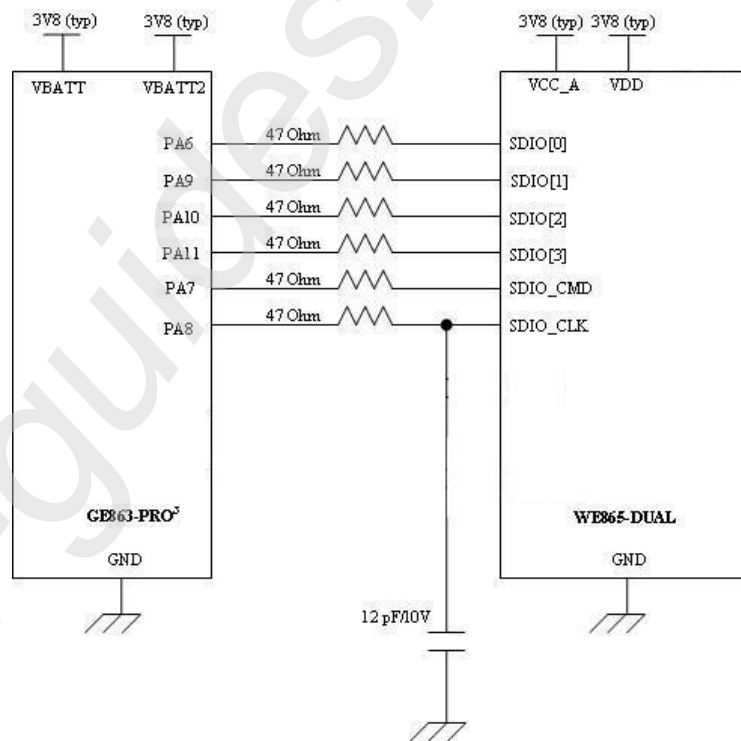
3V8 (typ)
3V8 (typ)
VBATT
VBATT2
PA6
PA9
PA10
PA11
PA7
PA8
GE863-PRO$^3$
GND
47 Ohm
47 Ohm
47 Ohm
47 Ohm
47 Ohm
47 Ohm
12 pF/10V
3V8 (typ)
3V8 (typ)
VCC_A
VDD
SDIO[0]
SDIO[1]
SDIO[2]
SDIO[3]
SDIO_CMD
SDIO_CLK
WE865-DUAL
GND